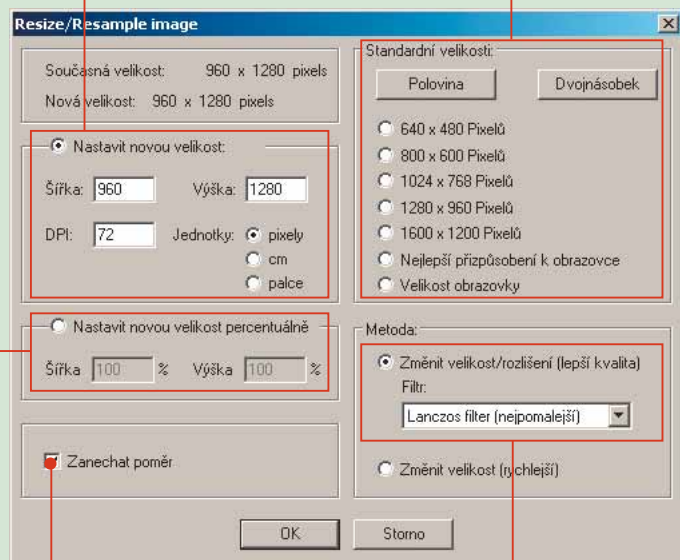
Resize/Resample image

Současná velikost: 960 x 1280 pixels

Nová velikost: 960 x 1280 pixels

Nastavit novou velikost:

Šířka: 960 Výška: 1280

DPI: 72 Jednotky: pixely

cm

palce

Nastavit novou velikost percentuálně

Šířka 100 % Výška 100 %

Zanechat poměr

Standardní velikosti:

Polovina Dvojnásobek

640 x 480 Pixelů

800 x 600 Pixelů

1024 x 768 Pixelů

1280 x 960 Pixelů

1600 x 1200 Pixelů

Nejlepší přizpůsobení k obrazovce

Velikost obrazovky

Metoda:

Změnit velikost/rozlišení (lepší kvalita)

Filtr:

Lanczos filter (nejpomalejší)

Změnit velikost (rychlejší)

OK Storno